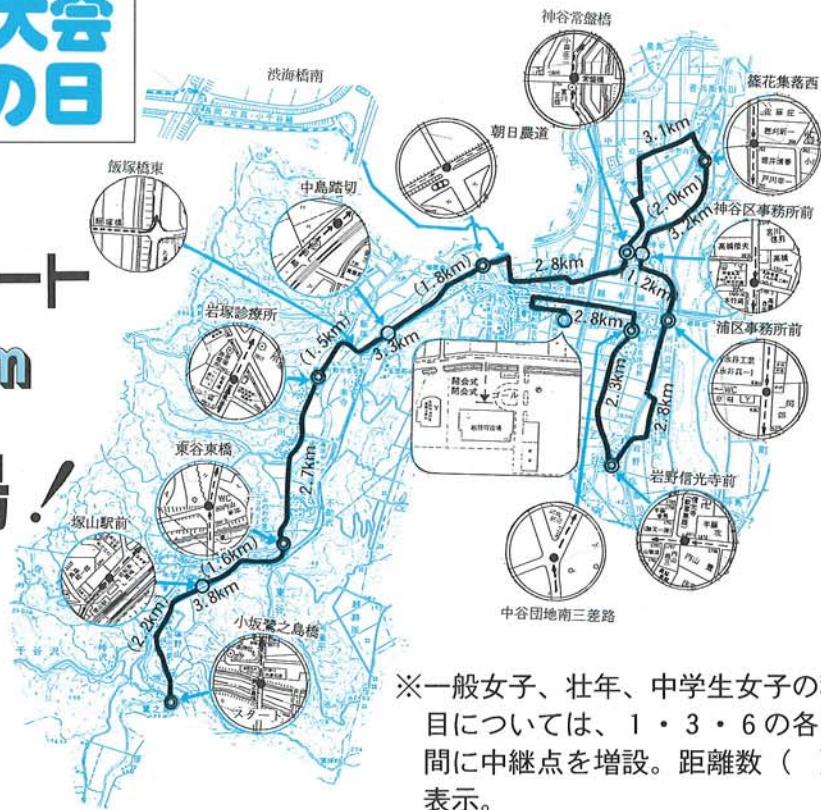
大会
の日

ート
m
場!

渋海橋南
神谷常盤橋
篠花集落西
朝日農道
飯塚橋東
中島踏切
神谷区事務所前
岩塚診療所
浦区事務所前
東谷東橋
岩野信光寺前
塚山駅前
小坂鬢之島橋
中谷団地南三差路

3.1km
(2.0km)
3.2km
(1.8km)
2.8km
1.2km
2.8km
(1.5km)
3.3km
2.3km
2.8km
2.7km
(1.6km)
3.8km
(2.2km)

閉会式
開会式
ゴール
スタート

※一般女子、壮年、中学生女子の
目については、1・3・6の各
間に中継点を増設。距離数（
表示。